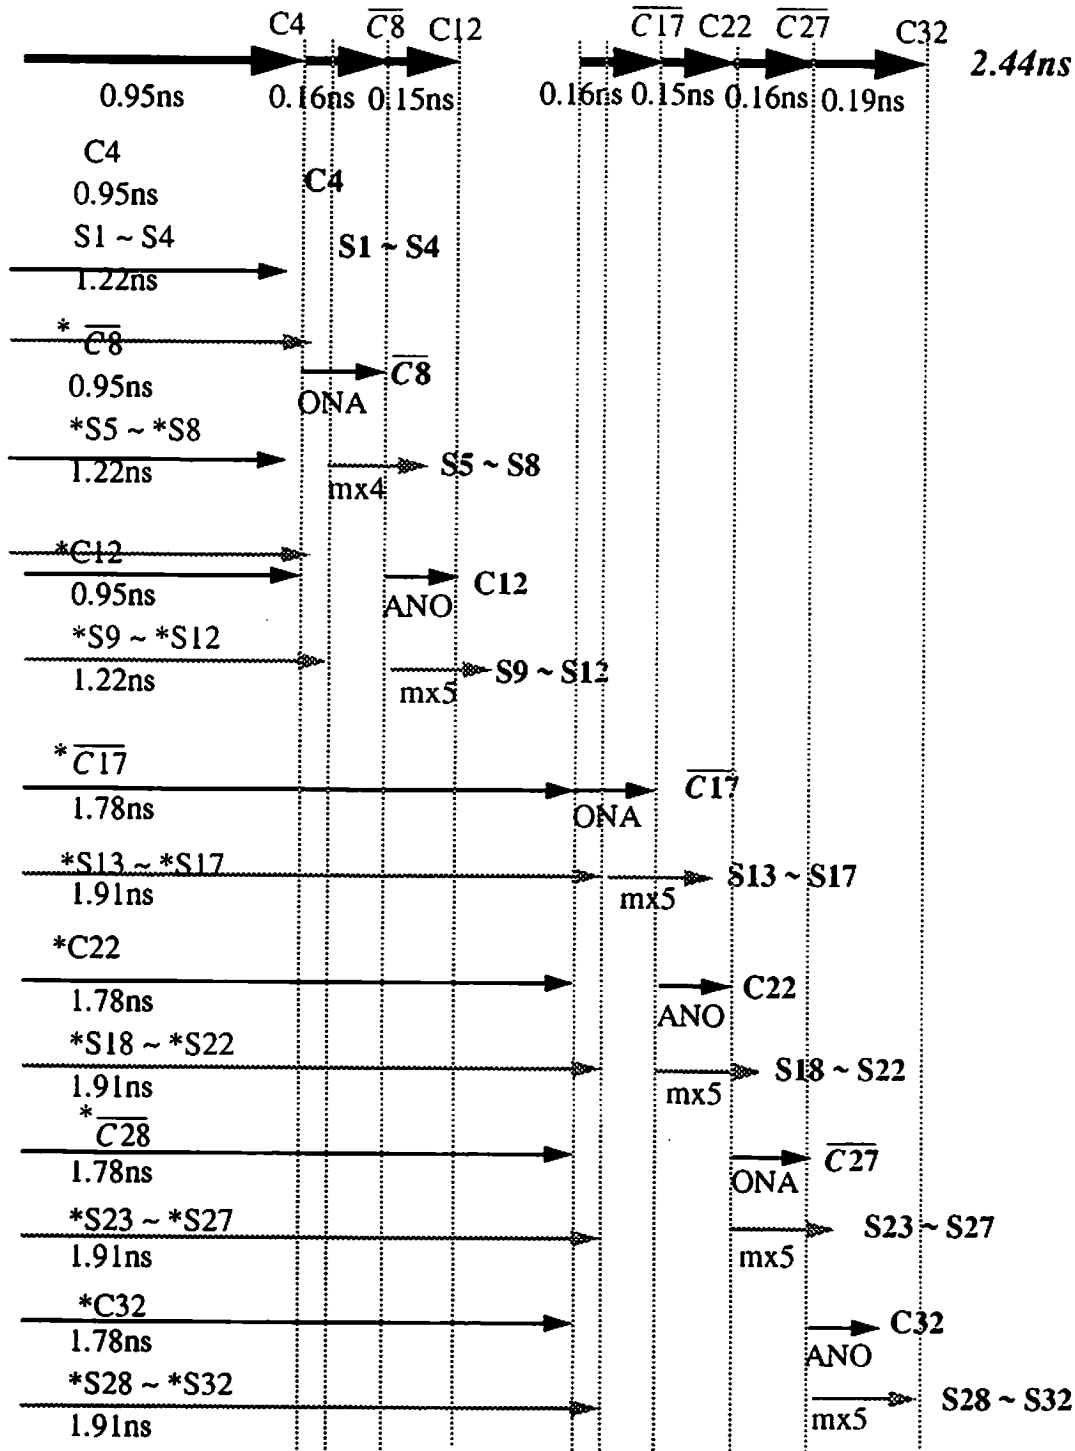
C4 $\overline{C8}$ C12 $\overline{C17}$ C22 $\overline{C27}$ C32

0.95ns 0.16ns 0.15ns 0.16ns 0.15ns 0.16ns 0.19ns 2.44ns

C4
0.95ns
C4

S1 ~ S4
1.22ns
S1 ~ S4

* $\overline{C8}$
0.95ns
ONA $\overline{C8}$

*S5 ~ *S8
1.22ns
mx4 S5 ~ S8

*C12
0.95ns
ANO C12

*S9 ~ *S12
1.22ns
mx5 S9 ~ S12

* $\overline{C17}$
1.78ns
ONA $\overline{C17}$

*S13 ~ *S17
1.91ns
mx5 S13 ~ S17

*C22
1.78ns
ANO C22

*S18 ~ *S22
1.91ns
mx5 S18 ~ S22

* $\overline{C28}$
1.78ns
ONA $\overline{C27}$

*S23 ~ *S27
1.91ns
mx5 S23 ~ S27

*C32
1.78ns
ANO C32

*S28 ~ *S32
1.91ns
mx5 S28 ~ S32